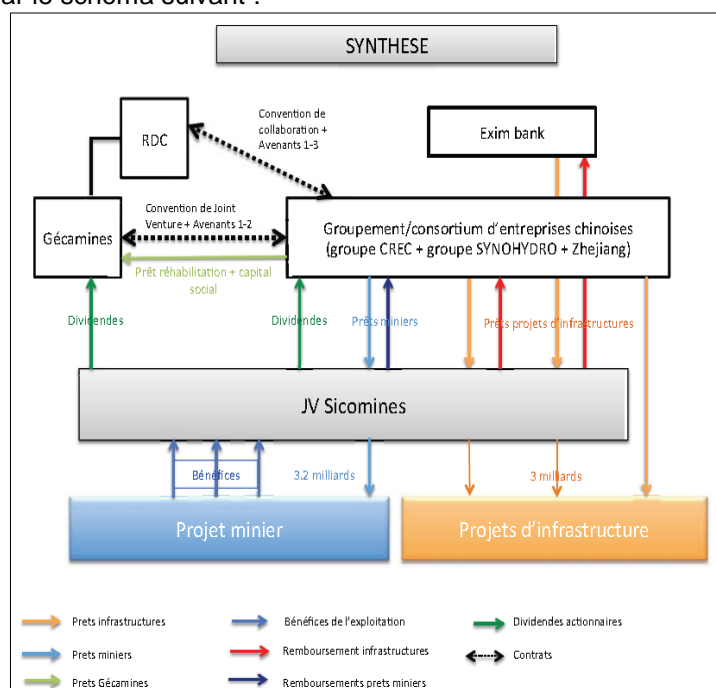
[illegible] le schéma suivant :

SYNTHESE

RDC

Convention de collaboration + Avenants 1-3

Exim bank

Gécamines

Convention de Joint Venture + Avenants 1-2

Groupement/consortium d'entreprises chinoises (groupe CREC + groupe SYNOHYDRO + Zhejiang)

Prêt réhabilitation + capital social

Dividendes

Dividendes

Prêts miniers

Prêts projets d'infrastructures

JV Sicomines

Bénéfices

3.2 milliards

3 milliards

Projet minier

Projets d'infrastructure

Prets infrastructures

Bénéfices de l'exploitation

Dividendes actionnaires

Prets miniers

Remboursement infrastructures

Contrats

Prets Gécamines

Remboursements prets miniers